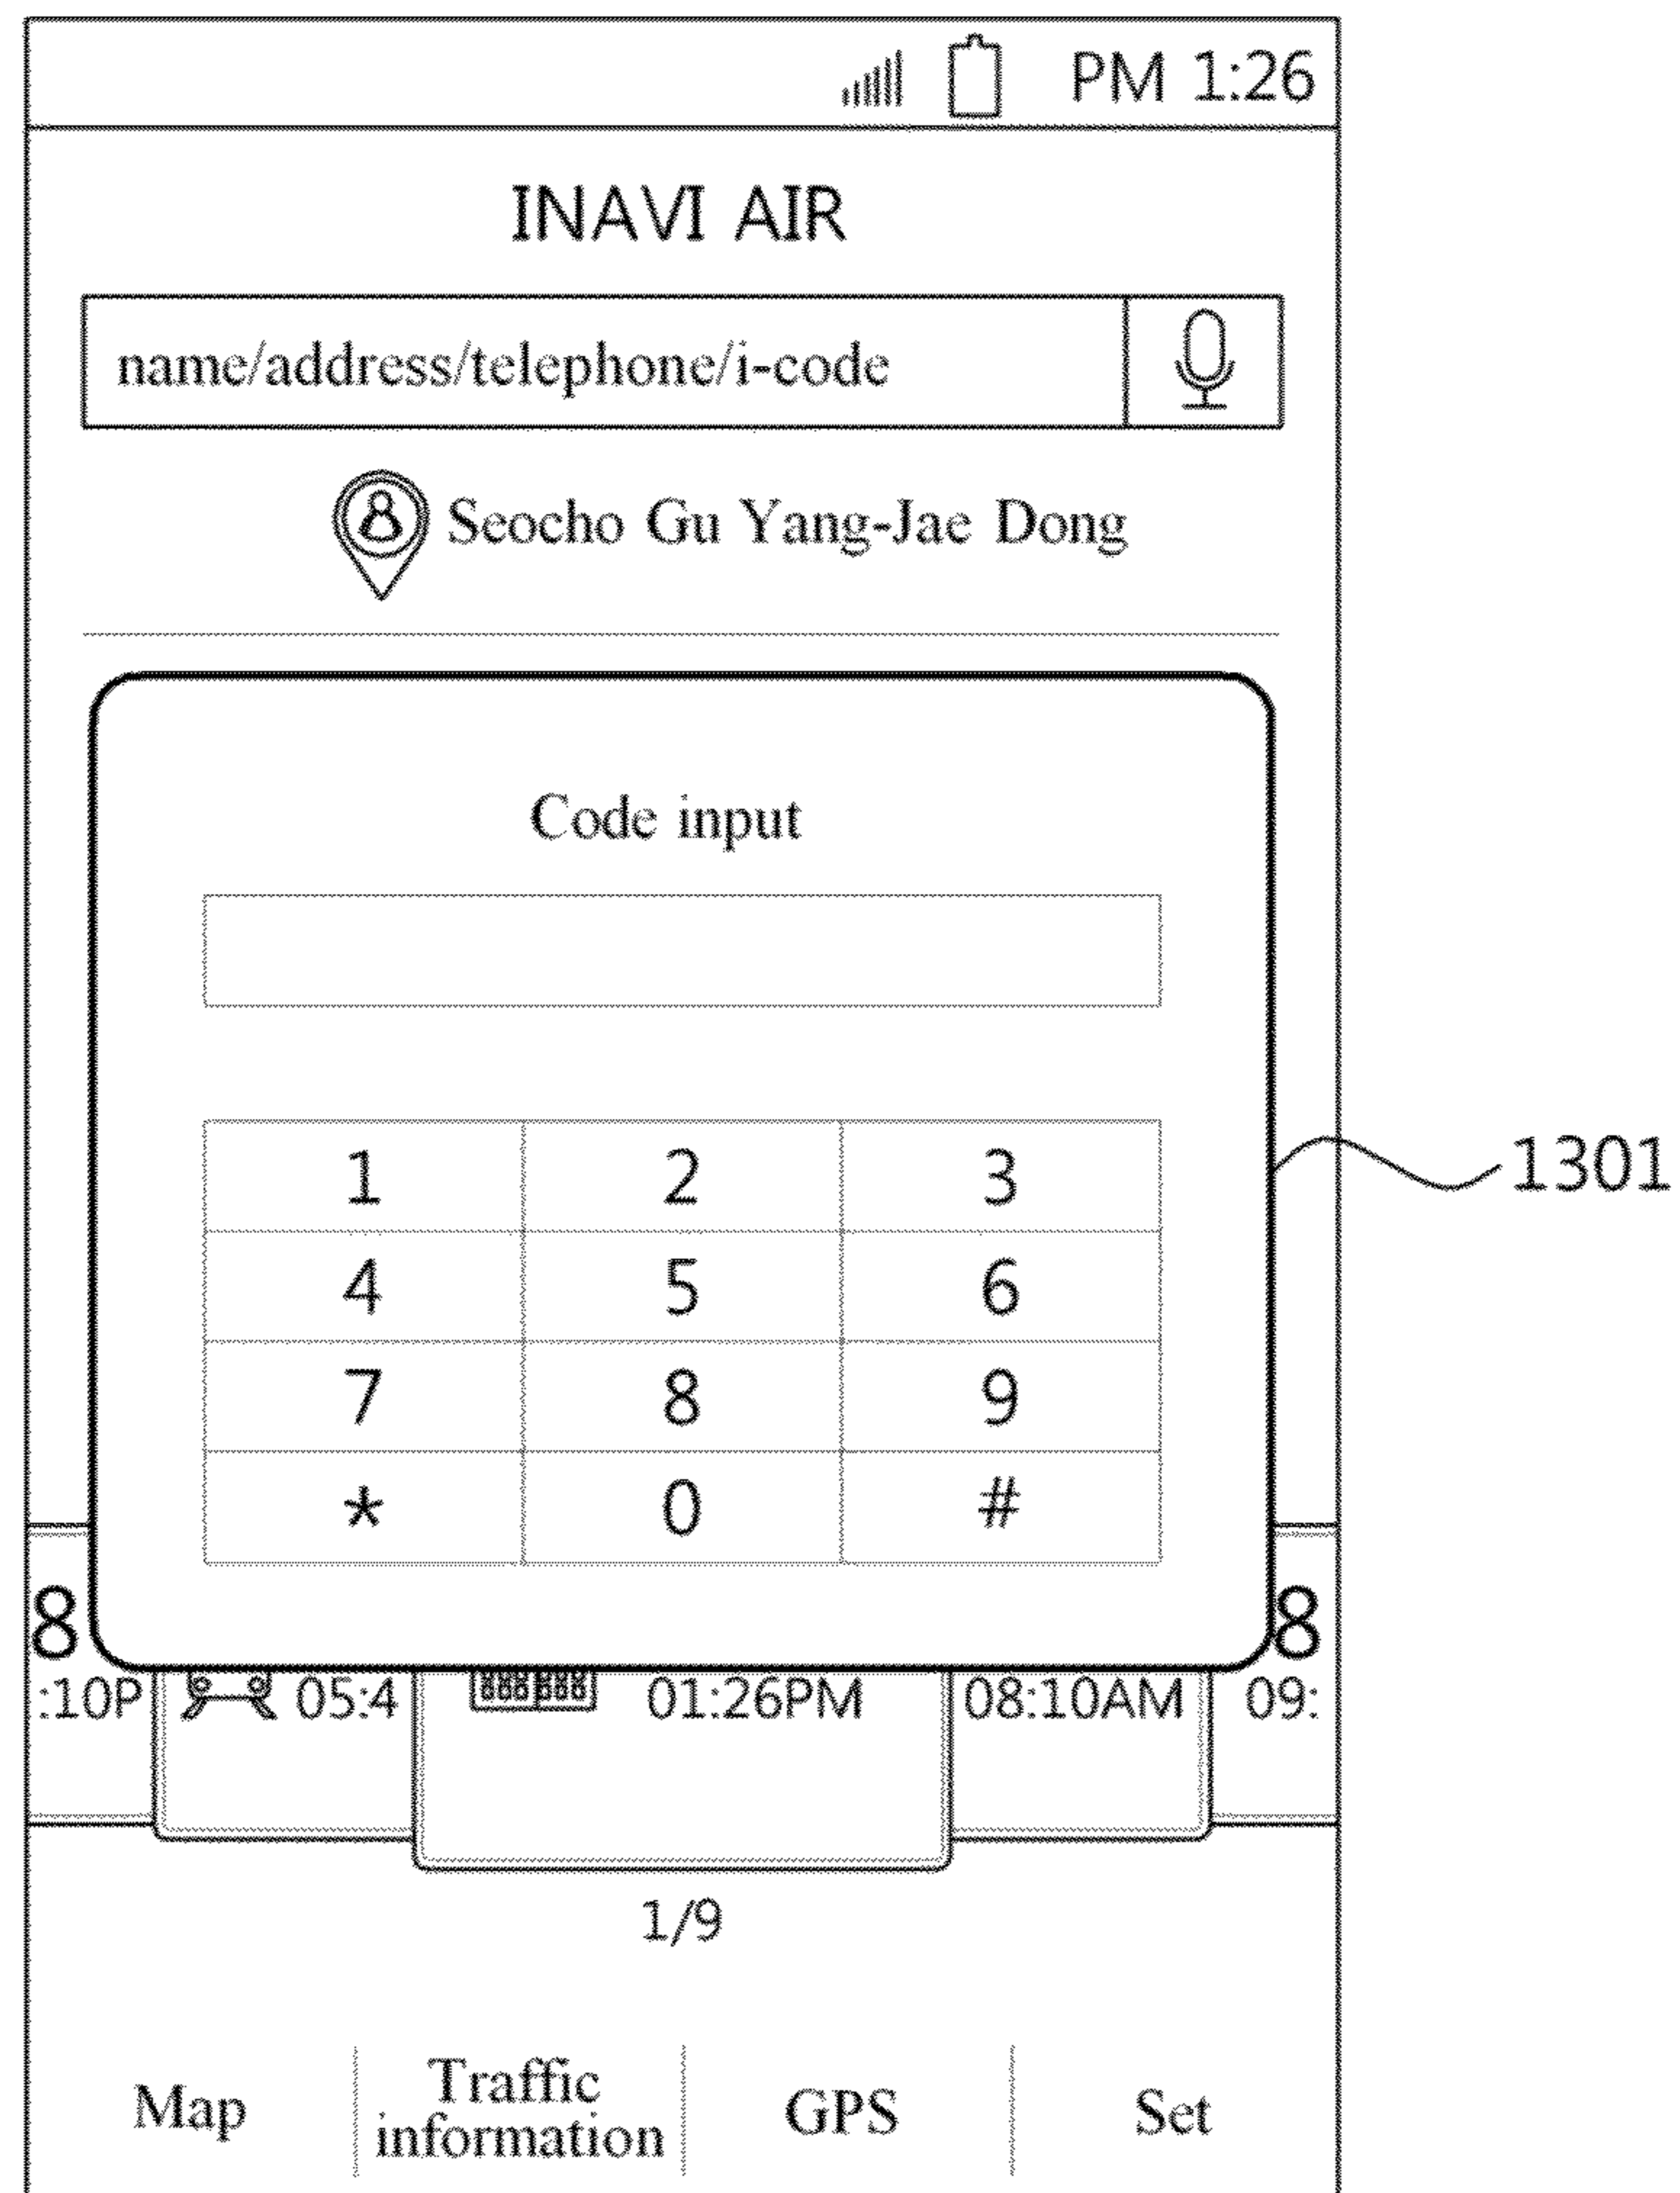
PM 1:26

INAVI AIR

name/address/telephone/i-code

Seocho Gu Yang-Jae Dong

Code input

| 1 | 2 | 3 |
|---|---|---|
| 4 | 5 | 6 |
| 7 | 8 | 9 |
| * | 0 | # |

1301

8 8

:10P 05:4 01:26PM 08:10AM 09:

1/9

Map

Traffic information

GPS

Set